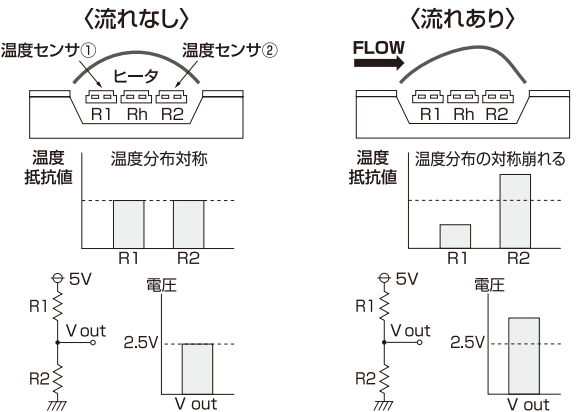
〈流れなし〉

温度センサ①
温度センサ②
ヒータ
R1 Rh R2

温度
抵抗値
温度分布対称
R1 R2

5V
R1
V out
R2
電圧
2.5V
V out

〈流れあり〉

FLOW
R1 Rh R2

温度
抵抗値
温度分布の対称崩れる
R1 R2

5V
R1
V out
R2
電圧
2.5V
V out